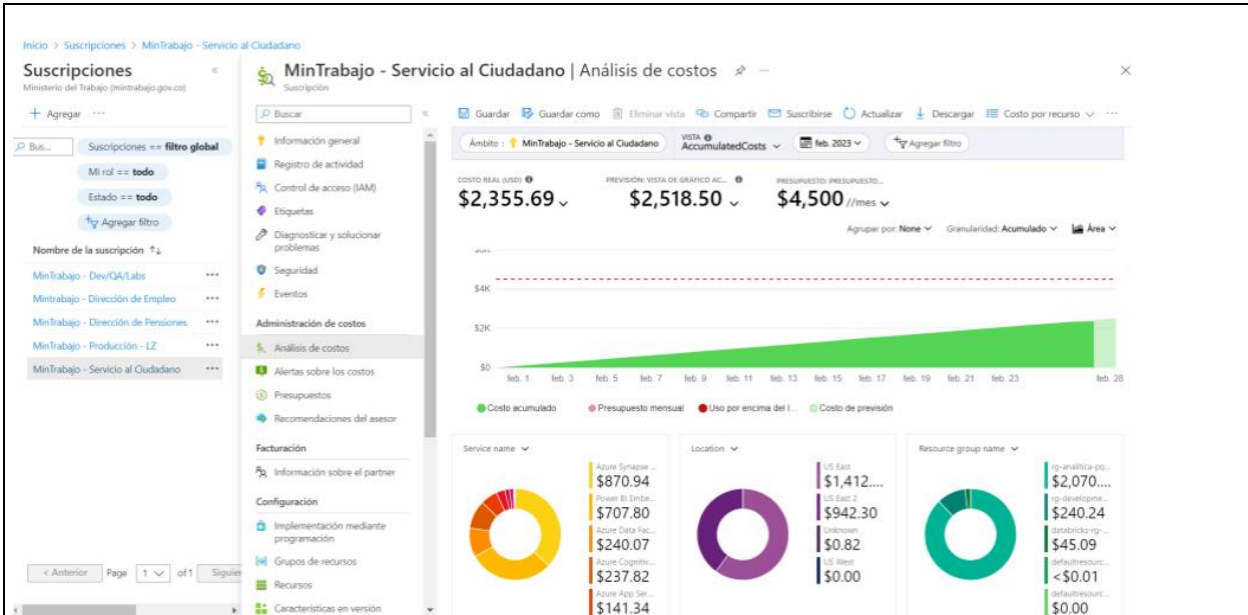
Inicio > Suscripciones > MinTrabajo - Servicio al Ciudadano

Suscripciones
Ministerio del Trabajo (mintrabajo.gov.co)

+ Agregar ···

Bus...
Suscripciones == filtro global
Mi rol == todo
Estado == todo
Agregar filtro

Nombre de la suscripción ↑↓

MinTrabajo - Dev/QA/Labs ···
Mintrabajo - Dirección de Empleo ···
MinTrabajo - Dirección de Pensiones ···
MinTrabajo - Producción - LZ ···
MinTrabajo - Servicio al Ciudadano ···

< Anterior Page 1 of 1 Siguie

MinTrabajo - Servicio al Ciudadano | Análisis de costos
Suscripción

Buscar

Información general
Registro de actividad
Control de acceso (IAM)
Etiquetas
Diagnosticar y solucionar problemas
Seguridad
Eventos

Administración de costos
Análisis de costos
Alertas sobre los costos
Presupuestos
Recomendaciones del asesor

Facturación
Información sobre el partner

Configuración
Implementación mediante programación
Grupos de recursos
Recursos
Características en versión

Guardar Guardar como Eliminar vista Compartir Suscribirse Actualizar Descargar Costo por recurso ···

Ámbito : MinTrabajo - Servicio al Ciudadano VISTA AccumulatedCosts feb. 2023 Agregar filtro

COSTO REAL (USD)
$2,355.69
PREVISIÓN: VISTA DE GRÁFICO AC...
$2,518.50
PRESUPUESTO: PRESUPUESTO...
$4,500 //mes

Agrupar por: None Granularidad: Acumulado Área

$4K
$2K
$0
feb. 1 feb. 3 feb. 5 feb. 7 feb. 9 feb. 11 feb. 13 feb. 15 feb. 17 feb. 19 feb. 21 feb. 23 feb. 28

Costo acumulado Presupuesto mensual Uso por encima del l... Costo de previsión

Service name
Azure Synapse ...
$870.94
Power BI Embe...
$707.80
Azure Data Fac...
$240.07
Azure Cognitiv...
$237.82
Azure App Ser...
$141.34

Location
US East
$1,412....
US East 2
$942.30
Unknown
$0.82
US West
$0.00

Resource group name
rg-analitica-pq...
$2,070....
rg-developme...
$240.24
databricks-rg-...
$45.09
defaultresourc...
<$0.01
defaultresourc...
$0.00